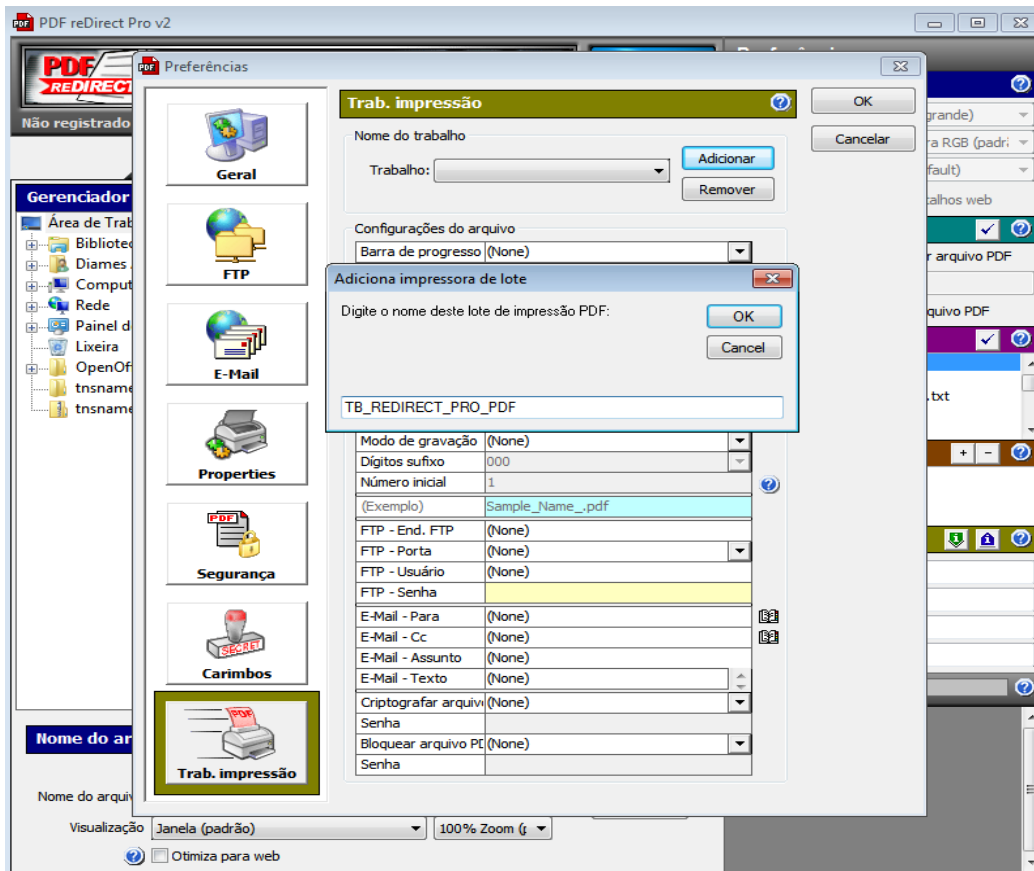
PDF reDirect Pro v2

PDF REDIRECT

Não registrado

Gerenciador

Área de Trab
Bibliotec
Diames
Comput
Rede
Painel d
Lixeira
OpenOf
tnsname
tnsname

Preferências

Geral
FTP
E-Mail
Properties
Segurança
Carimbos
Trab. impressão

Trab. impressão

OK
Cancelar

Nome do trabalho
Trabalho:
Adicionar
Remover

Configurações do arquivo

| | |
|---|---|
| Barra de progresso | (None) |
| Modo de gravação | (None) |
| Dígitos sufixo | 000 |
| Número inicial | 1 |
| (Exemplo) | Sample_Name_.pdf |
| FTP - End. FTP | (None) |
| FTP - Porta | (None) |
| FTP - Usuário | (None) |
| FTP - Senha | |
| E-Mail - Para | (None) |
| E-Mail - Cc | (None) |
| E-Mail - Assunto | (None) |
| E-Mail - Texto | (None) |
| Criptografar arquiv | (None) |
| Senha | |
| Bloquear arquivo PI | (None) |
| Senha | |

Adiciona impressora de lote

Digite o nome deste lote de impressão PDF:

OK
Cancel

TB_REDIRECT_PRO_PDF

grande)
a RGB (padrã
fault)
talhos web
r arquivo PDF
quivo PDF
.txt

Nome do ar
Nome do arquiv
Visualização Janela (padrão)
100% Zoom (p
Otimiza para web